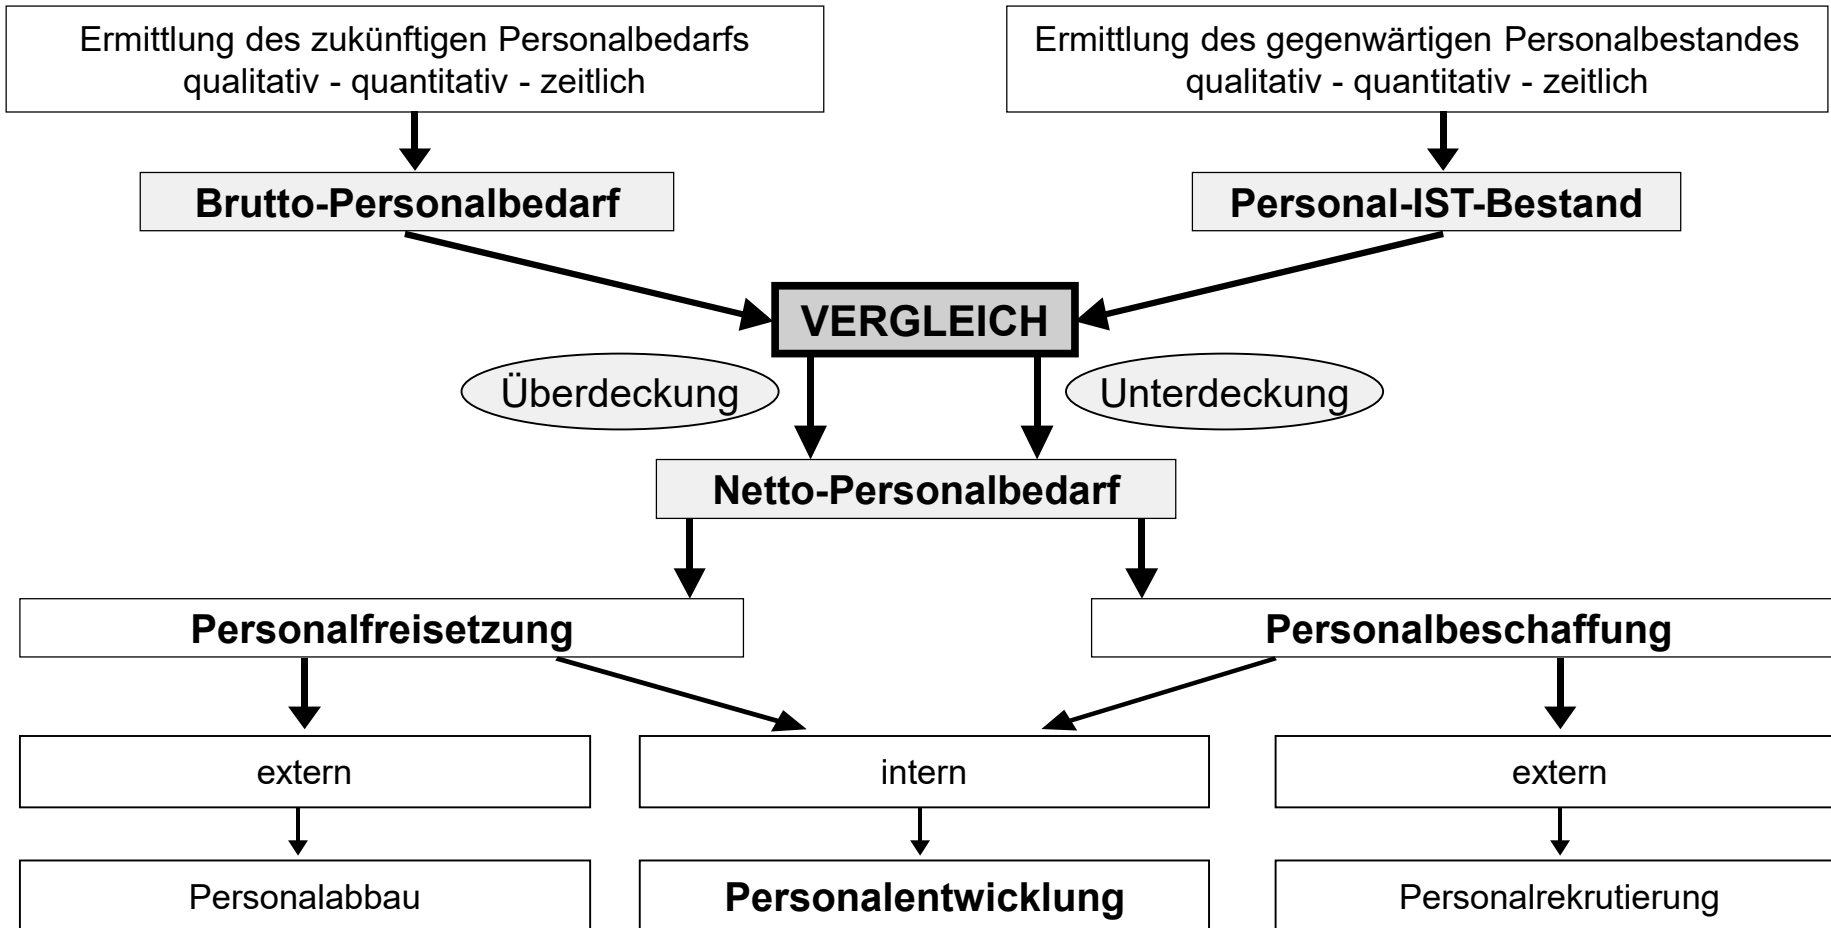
Ermittlung des zukünftigen Personalbedarfs
qualitativ - quantitativ - zeitlich

Ermittlung des gegenwärtigen Personalbestandes
qualitativ - quantitativ - zeitlich

Brutto-Personalbedarf

Personal-IST-Bestand

VERGLEICH

Überdeckung

Unterdeckung

Netto-Personalbedarf

Personalfreisetzung

Personalbeschaffung

extern

intern

extern

Personalabbau

Personalentwicklung

Personalrekrutierung